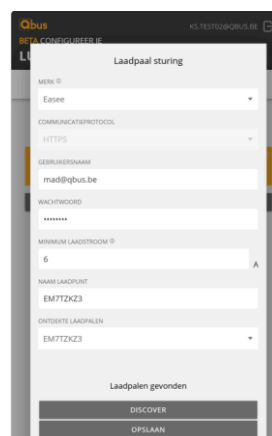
Qbus
BETA CONFIGUREER JE
LI
KS.TEST02@QBUS.BE

Laadpaal sturing

MERK
Easee

COMMUNICATIEPROTOCOL
HTTPS

GEBRUIKERSNAAM
mad@qbus.be

WACHTWOORD
••••••••

MINIMUM LAADSTROOM
6
A

NAAM LAADPUNT
EM7TZKZ3

ONTDEKTE LAADPALEN
EM7TZKZ3

Laadpalen gevonden

DISCOVER

OPSLAAN